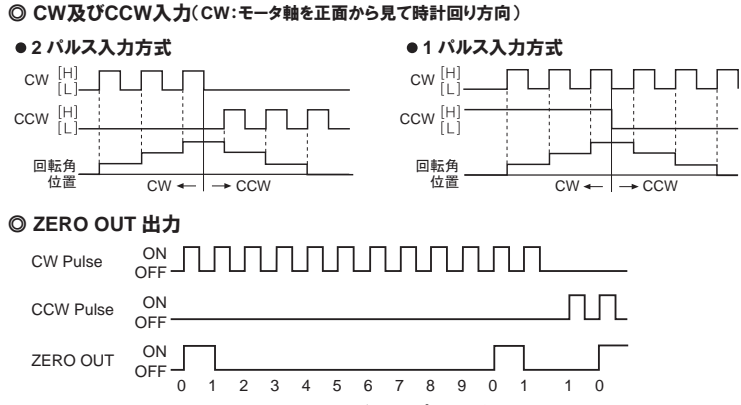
◎ CW及びCCW入力(CW:モータ軸を正面から見て時計回り方向)

● 2 パルス入力方式

CW [H] [L]

CCW [H] [L]

回転角位置

CW ← | → CCW

● 1 パルス入力方式

CW [H] [L]

CCW [H] [L]

回転角位置

CW ← | → CCW

◎ ZERO OUT 出力

CW Pulse ON OFF

CCW Pulse ON OFF

ZERO OUT ON OFF

0 1 2 3 4 5 6 7 8 9 0 1 1 0